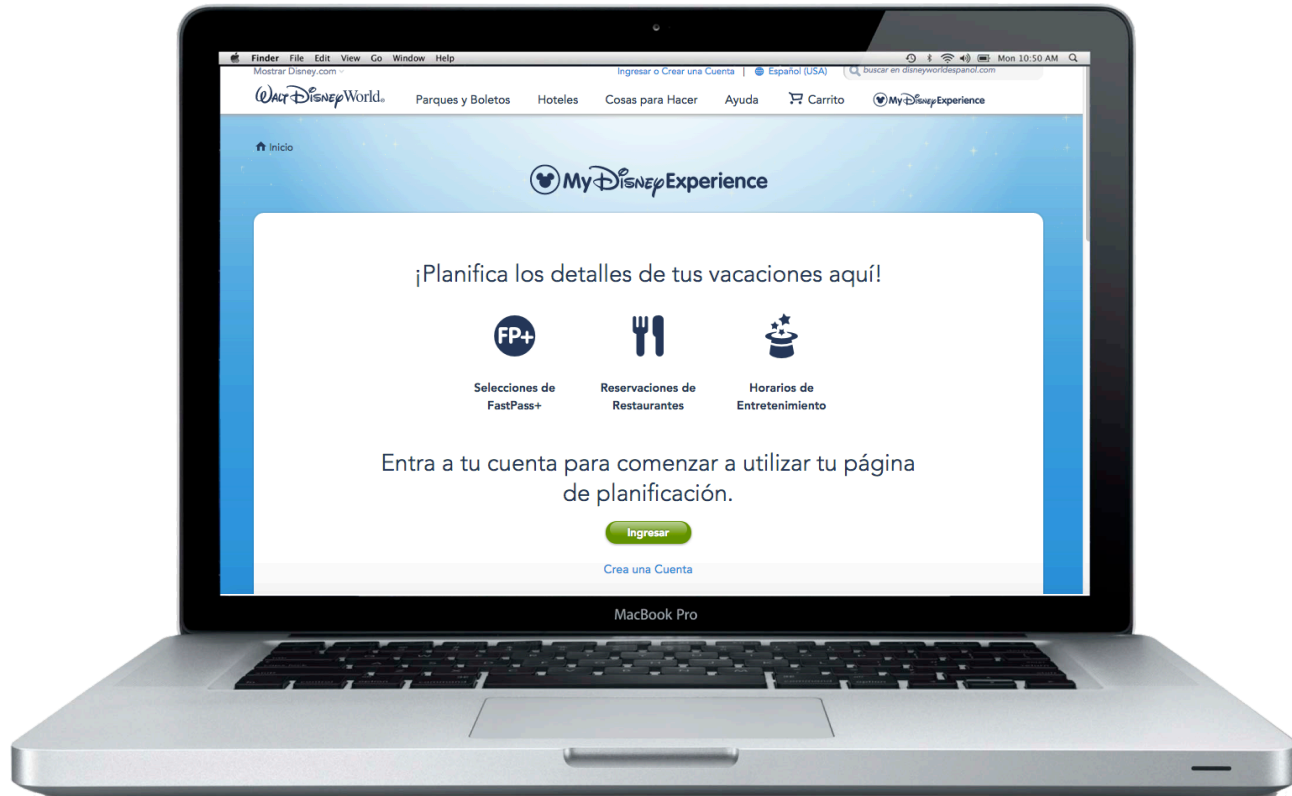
Finder File Edit View Go Window Help

Mon 10:50 AM

Mostrar Disney.com

Ingresar o Crear una Cuenta | Español (USA)

buscar en disneyworldespanol.com

Walt Disney World.

Parques y Boletos Hoteles Cosas para Hacer Ayuda Carrito My Disney Experience

Inicio

My Disney Experience

¡Planifica los detalles de tus vacaciones aquí!

FP+

Selecciones de FastPass+

Reservaciones de Restaurantes

Horarios de Entretenimiento

Entra a tu cuenta para comenzar a utilizar tu página de planificación.

Ingresar

Crea una Cuenta

MacBook Pro